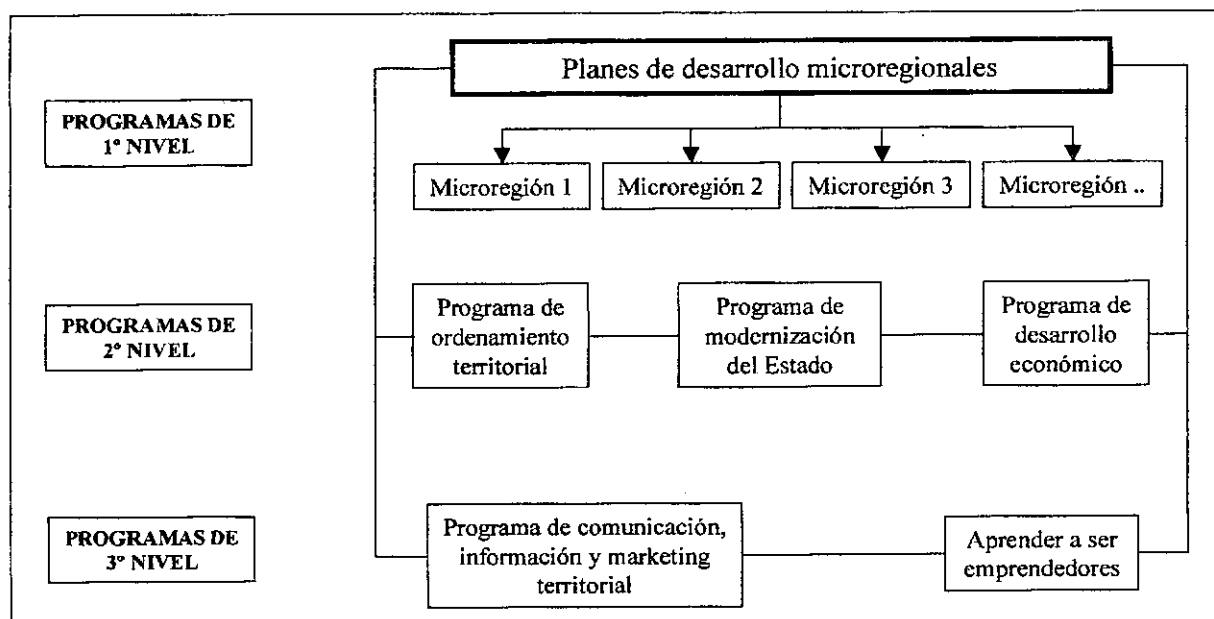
Planes de desarrollo microregionales

PROGRAMAS DE 1° NIVEL

Microregión 1

Microregión 2

Microregión 3

Microregión ..

PROGRAMAS DE 2° NIVEL

Programa de ordenamiento territorial

Programa de modernización del Estado

Programa de desarrollo económico

PROGRAMAS DE 3° NIVEL

Programa de comunicación, información y marketing territorial

Aprender a ser emprendedores